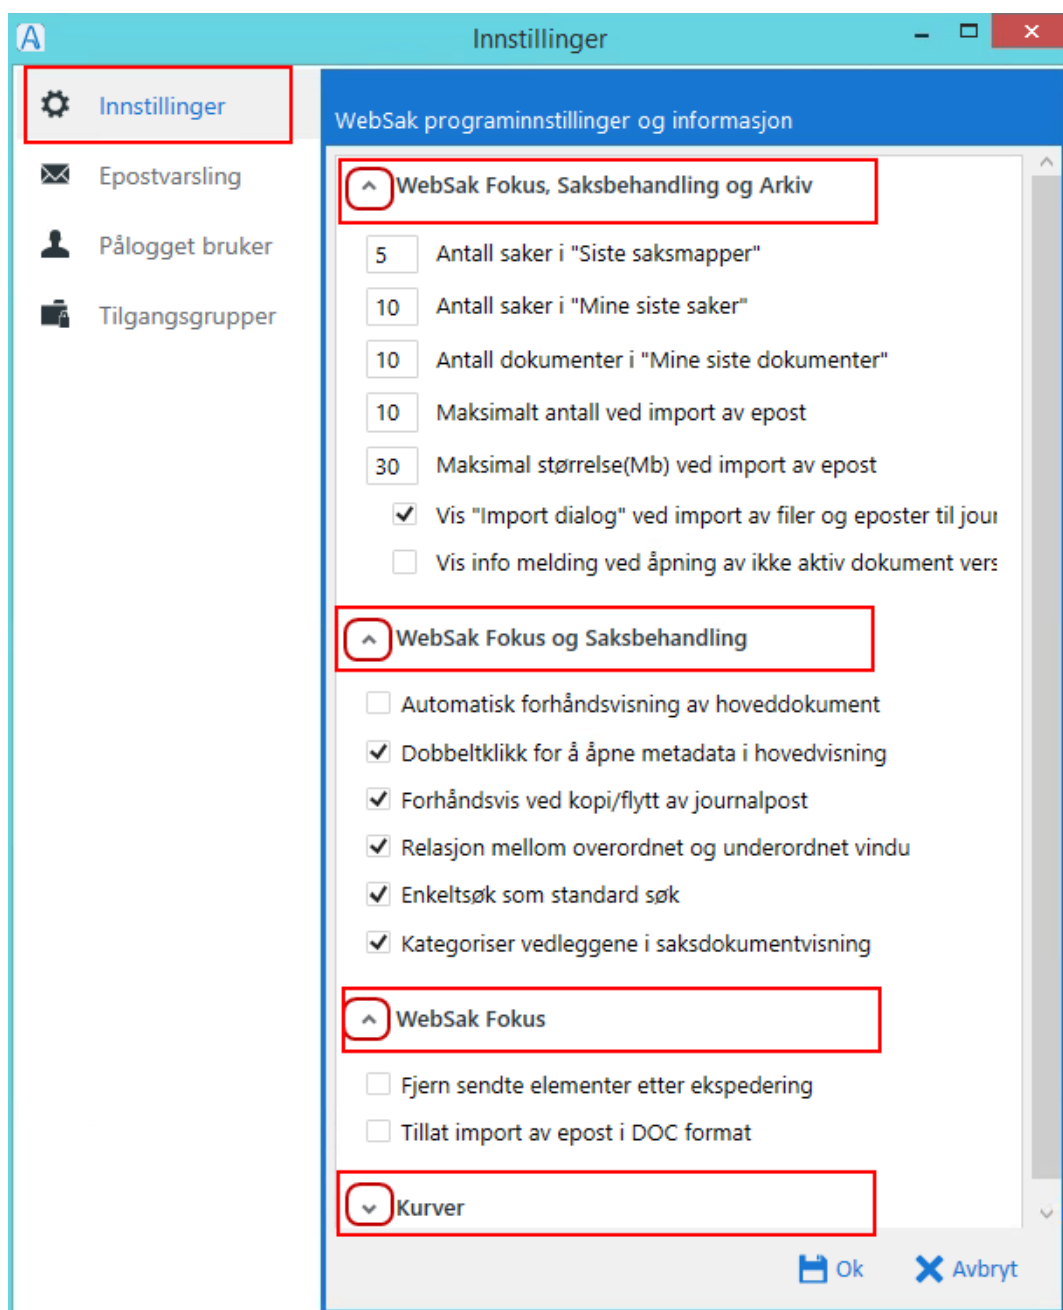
Innstillinger

Innstillinger
Epostvarsling
Pålogget bruker
Tilgangsgrupper

WebSak programinnstillinger og informasjon

WebSak Fokus, Saksbehandling og Arkiv

5 Antall saker i "Siste saksmapper"
10 Antall saker i "Mine siste saker"
10 Antall dokumenter i "Mine siste dokumenter"
10 Maksimalt antall ved import av epost
30 Maksimal størrelse(Mb) ved import av epost
Vis "Import dialog" ved import av filer og eposter til jour
Vis info melding ved åpning av ikke aktiv dokument vers

WebSak Fokus og Saksbehandling

Automatisk forhåndsvisning av hoveddokument
Dobbeltklikk for å åpne metadata i hovedvisning
Forhåndsvis ved kopi/flytt av journalpost
Relasjon mellom overordnet og underordnet vindu
Enkeltsøk som standard søk
Kategoriser vedleggene i saksdokumentvisning

WebSak Fokus

Fjern sendte elementer etter ekspedering
Tillat import av epost i DOC format

Kurver

Ok
Avbryt